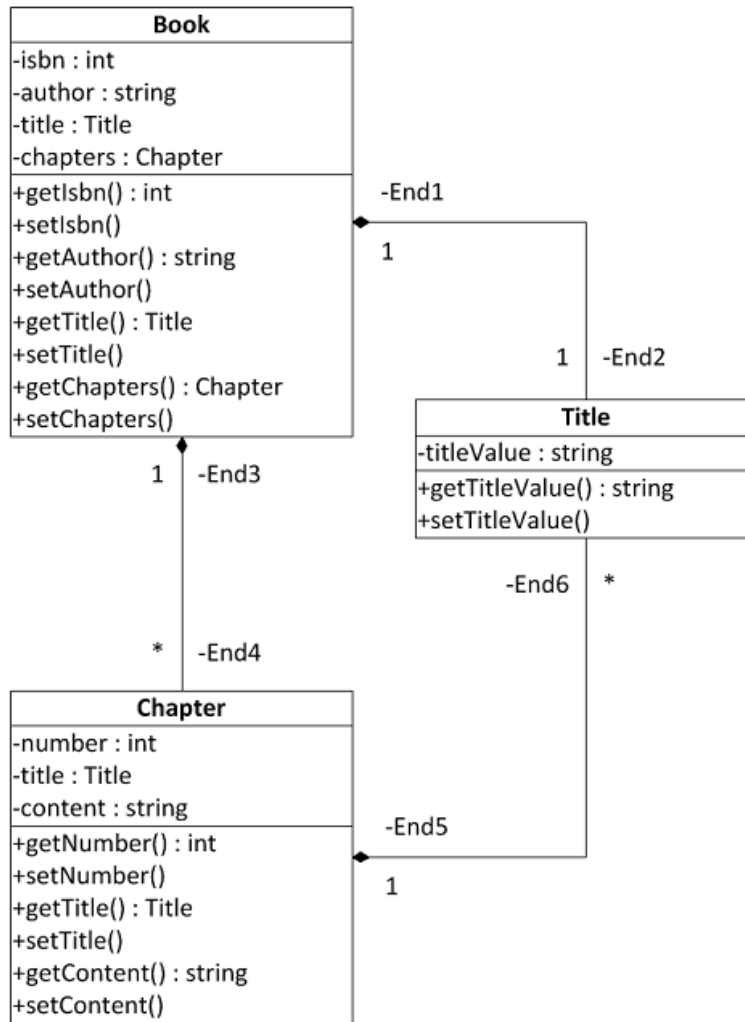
Book
-isbn : int
-author : string
-title : Title
-chapters : Chapter
+getIsbn() : int
+setIsbn()
+getAuthor() : string
+setAuthor()
+getTitle() : Title
+setTitle()
+getChapters() : Chapter
+setChapters()

-End1
1
1
-End2

Title
-titleValue : string
+getTitleValue() : string
+setTitleValue()

1
-End3
*
-End4

-End6
*

Chapter
-number : int
-title : Title
-content : string
+getNumber() : int
+setNumber()
+getTitle() : Title
+setTitle()
+getContent() : string
+setContent()

-End5
1